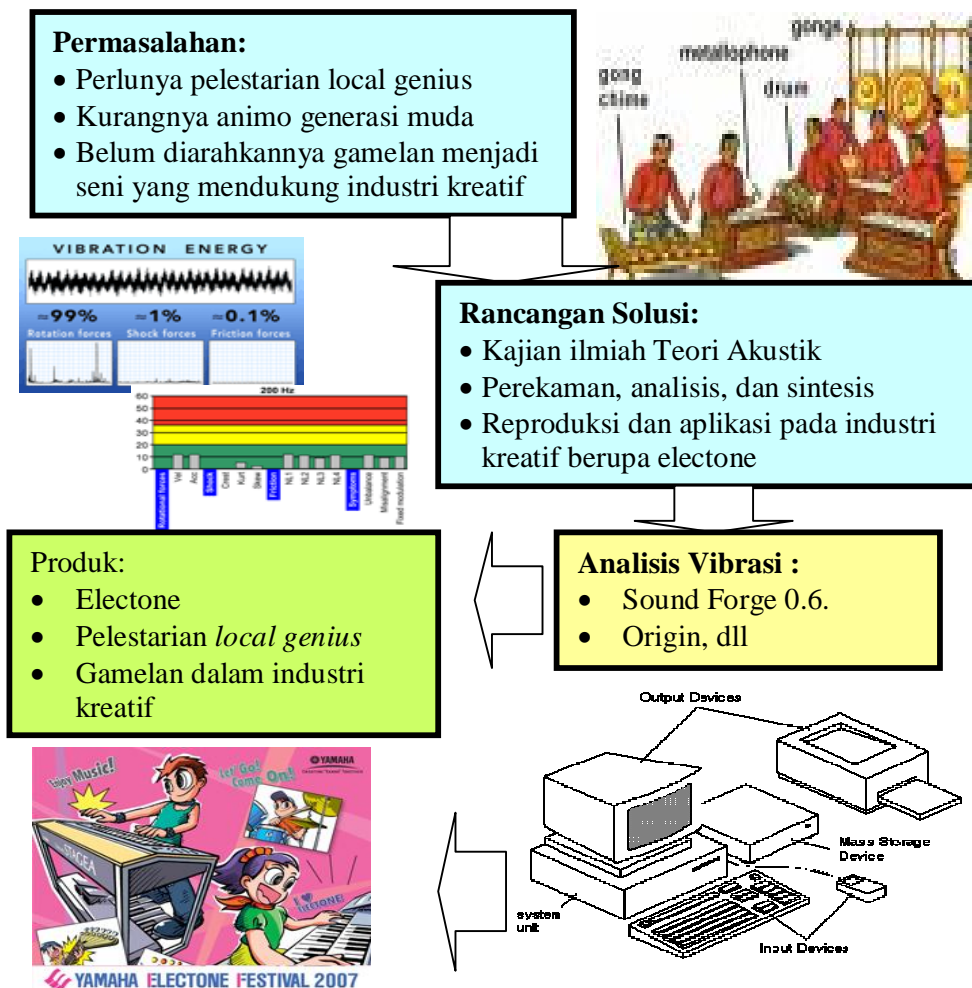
Permasalahan:
- Perlunya pelestarian local genius
- Kurangnya animo generasi muda
- Belum diarahkannya gamelan menjadi seni yang mendukung industri kreatif

gongs
metallophone
gong chime
drum

VIBRATION ENERGY
≈99% Rotation forces
≈1% Shock forces
≈0.1% Friction forces

200 Hz
60
50
40
30
20
10
0
Rotational forces
Shock
Friction
Symptoms
Unbalance
Misalignment
Fixed modulation

Rancangan Solusi:
- Kajian ilmiah Teori Akustik
- Perekaman, analisis, dan sintesis
- Reproduksi dan aplikasi pada industri kreatif berupa electone

Produk:
- Electone
- Pelestarian *local genius*
- Gamelan dalam industri kreatif

Analisis Vibrasi :
- Sound Forge 0.6.
- Origin, dll

Output Devices
Mass Storage Device
system unit
Input Devices

YAMAHA
Enjoy Music!
Let Go! Come On!
STAGEA
I ♥ ELECTONE!
YAMAHA ELECTONE FESTIVAL 2007